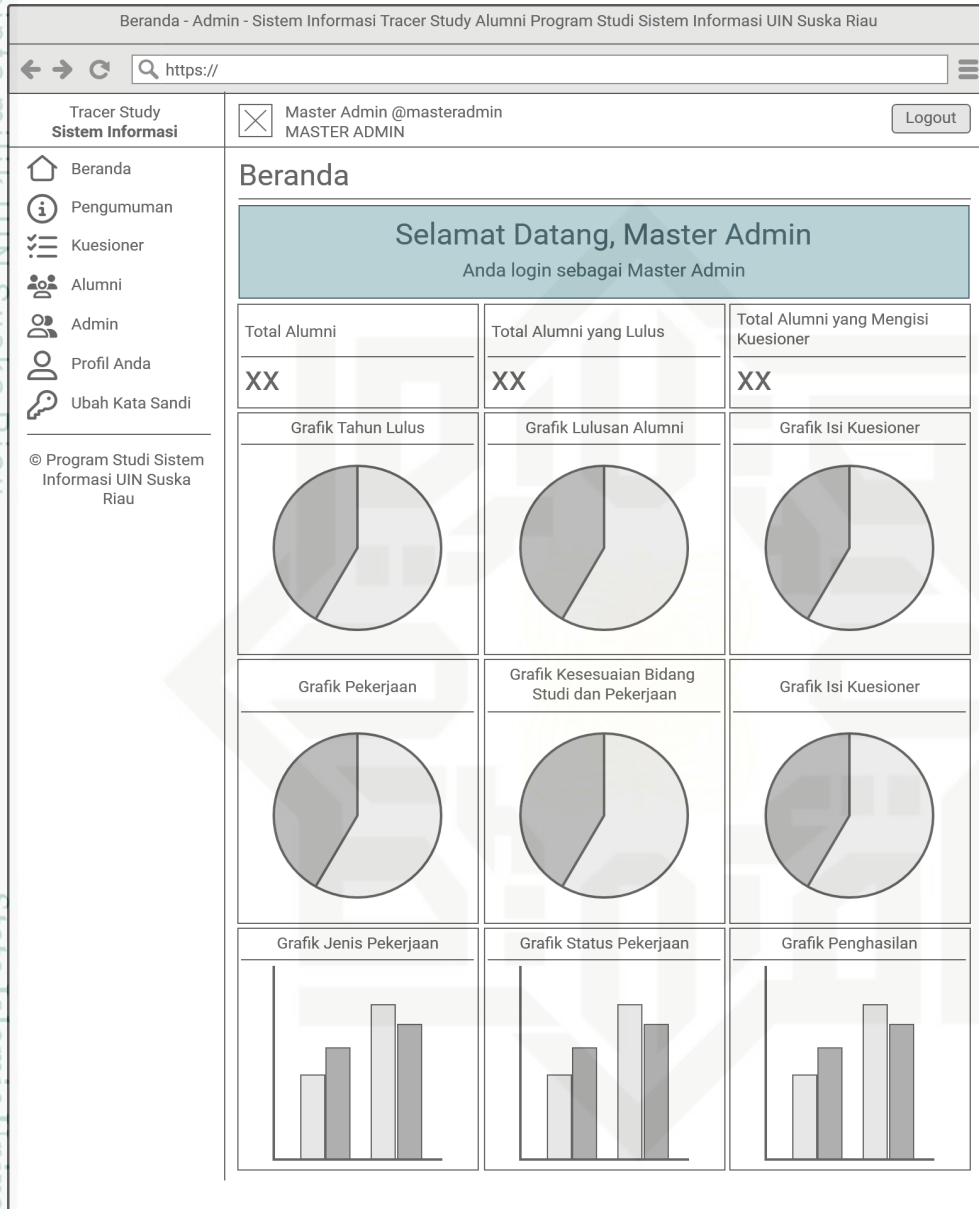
Beranda - Admin - Sistem Informasi Tracer Study Alumni Program Studi Sistem Informasi UIN Suska Riau

https://

Tracer Study
Sistem Informasi

Master Admin @masteradmin
MASTER ADMIN

Logout

Beranda
Pengumuman
Kuesioner
Alumni
Admin
Profil Anda
Ubah Kata Sandi

© Program Studi Sistem Informasi UIN Suska Riau

Beranda

Selamat Datang, Master Admin
Anda login sebagai Master Admin

Total Alumni
XX

Total Alumni yang Lulus
XX

Total Alumni yang Mengisi Kuesioner
XX

Grafik Tahun Lulus

Grafik Lulusan Alumni

Grafik Isi Kuesioner

Grafik Pekerjaan

Grafik Kesesuaian Bidang Studi dan Pekerjaan

Grafik Isi Kuesioner

Grafik Jenis Pekerjaan

Grafik Status Pekerjaan

Grafik Penghasilan